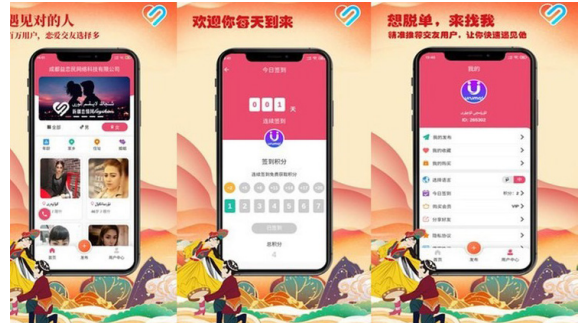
遇见对的人
百万用户，恋爱交友选择多

成都益言庆网络科技有限公司

全部

欢迎你每天到来

今日签到

0 0 1 天

签到积分

连续签到免费获得积分

1 2 3 4 5 6 7

签到

总积分

4

想脱单，来找我

精准推荐交友用户，让你快速遇见你

我的

ID: 380003

我的发布
我的收藏
我的购买
选择语言
今日签到
购买会员
分享好友
隐私协议

首页
发布
用户中心